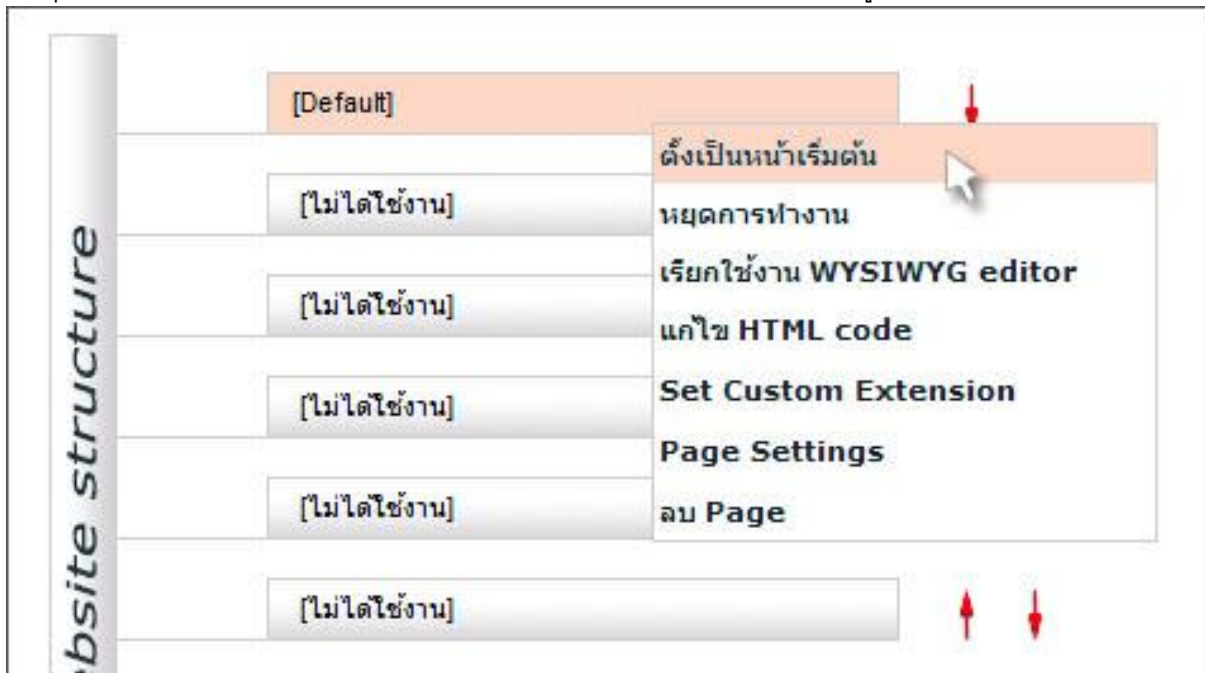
bsite structure

[Default]

ตั้งเป็นหน้าเริ่มต้น
หยุดการทำงาน
เรียกใช้งาน WYSIWYG editor
แก้ไข HTML code
Set Custom Extension
Page Settings
ลบ Page

[ไม่ได้ใช้งาน]

[ไม่ได้ใช้งาน]

[ไม่ได้ใช้งาน]

[ไม่ได้ใช้งาน]

[ไม่ได้ใช้งาน]